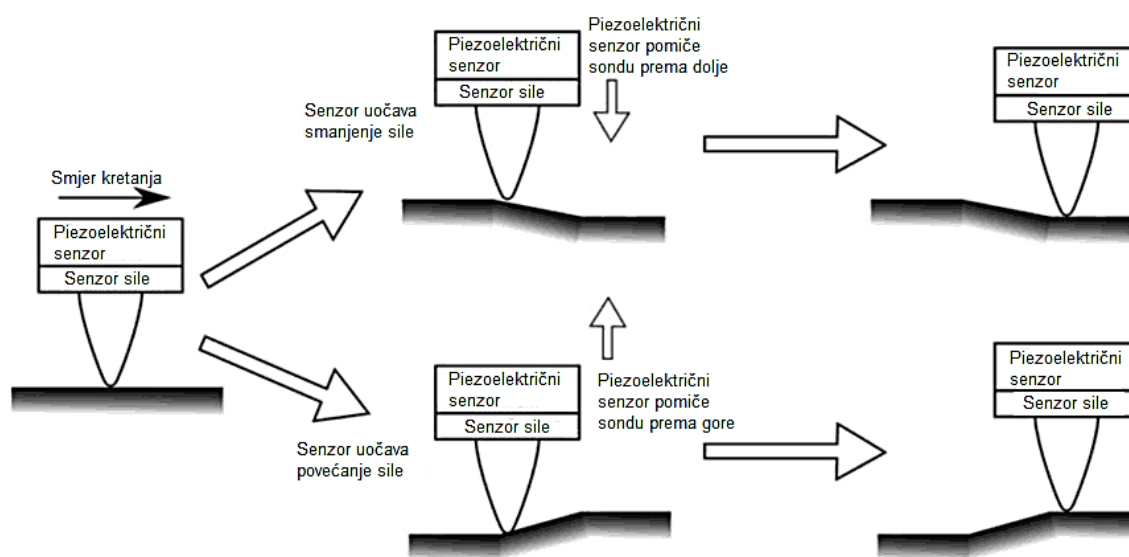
Smjer kretanja

Piezoelektrični senzor
Senzor sile

Senzor uočava smanjenje sile

Piezoelektrični senzor
Senzor sile

Piezoelektrični senzor pomiče sondu prema dolje

Piezoelektrični senzor
Senzor sile

Senzor uočava povećanje sile

Piezoelektrični senzor
Senzor sile

Piezoelektrični senzor pomiče sondu prema gore

Piezoelektrični senzor
Senzor sile